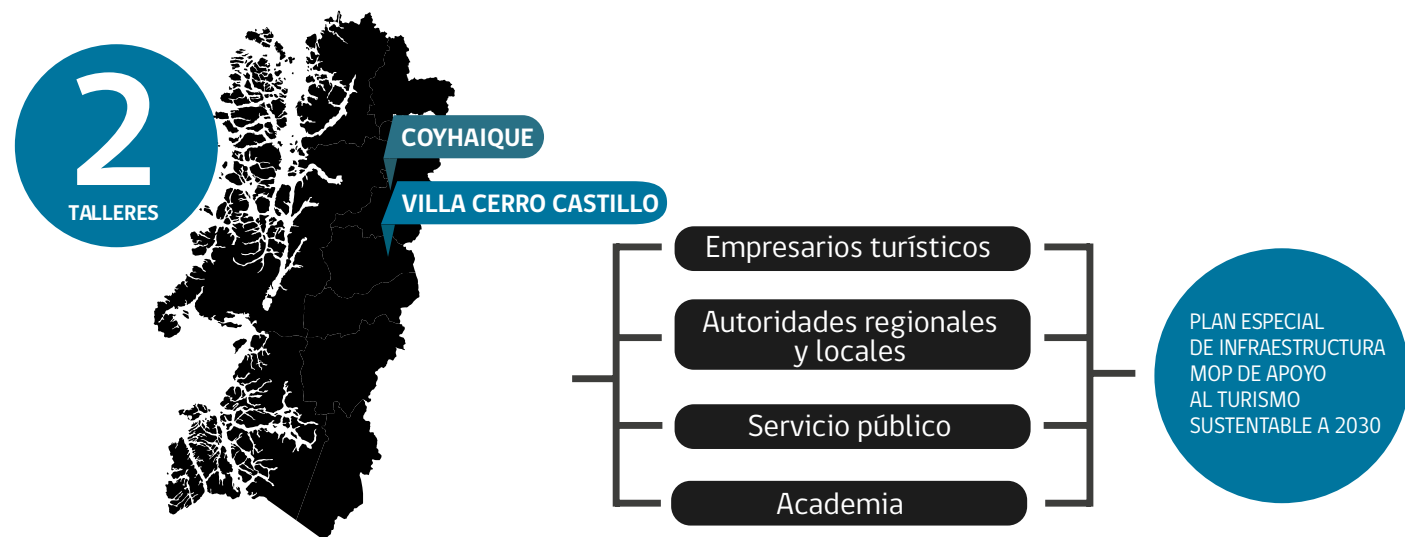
2
TALLERES

COYHAIQUE

VILLA CERRO CASTILLO

Empresarios turísticos

Autoridades regionales y locales

Servicio público

Academia

PLAN ESPECIAL DE INFRAESTRUCTURA MOP DE APOYO AL TURISMO SUSTENTABLE A 2030